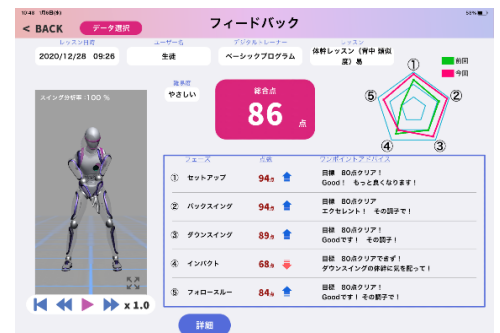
10:48 7月8日(水)

54%

< BACK

データ選択

フィードバック

レッスン日時
2020/12/28 09:26

ユーザー名
生徒

デジタルトレーナー
ベーシックプログラム

レッスン
体幹レッスン（背中 腹筋 尻）

難易度
やさしい

総合点
86 点

前回
今回

①
②
③
④
⑤

スイング分析率 100 %

x 1.0

| フェーズ | 点数 | | ワンポイントアドバイス |
|---|---|---|---|
| ① セットアップ | 94点 | ↑ | 目標 80点クリア！ Good！ もっと良くなります！ |
| ② バックスイング | 95点 | ↑ | 目標 80点クリア エクセレント！ その調子で！ |
| ③ ダウンスイング | 89点 | ↑ | 目標 80点クリア！ Goodです！ その調子！ |
| ④ インパクト | 68点 | ↓ | 目標 80点クリアですが！ ダウンスイングの体幹に気を配って！ |
| ⑤ フォロースルー | 84点 | ↑ | 目標 80点クリア！ Goodです！ その調子で！ |

詳細